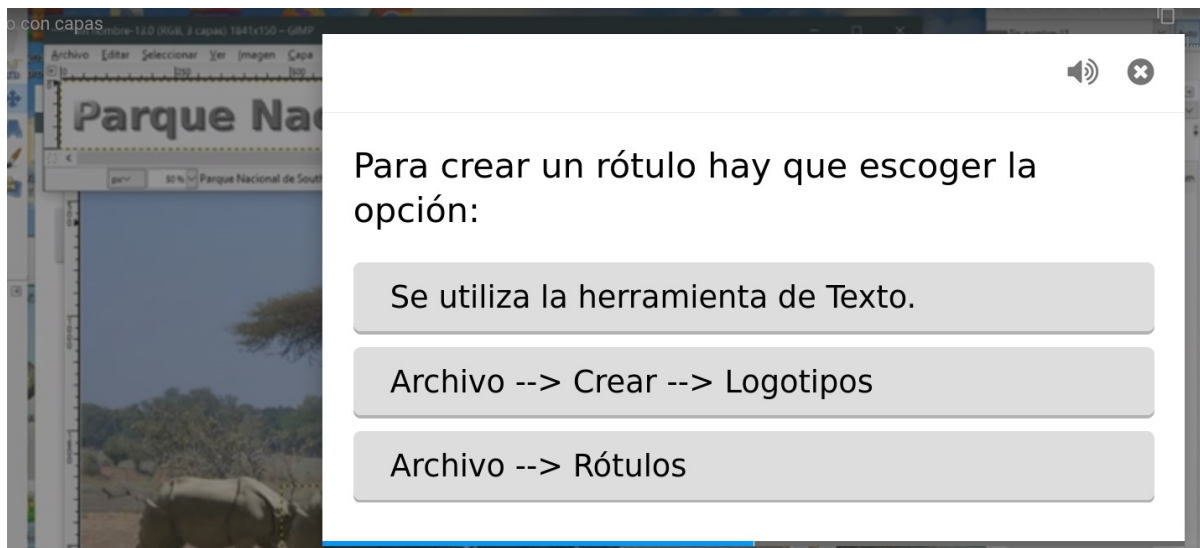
o con capas

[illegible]mbre-13.0 (RGB, 3 capas) 1841x150 – GIMP

Archivo Editar Seleccionar Ver Imagen Capa

Parque Nac

px 50 % Parque Nacional de South

Para crear un rótulo hay que escoger la opción:

Se utiliza la herramienta de Texto.

Archivo --> Crear --> Logotipos

Archivo --> Rótulos